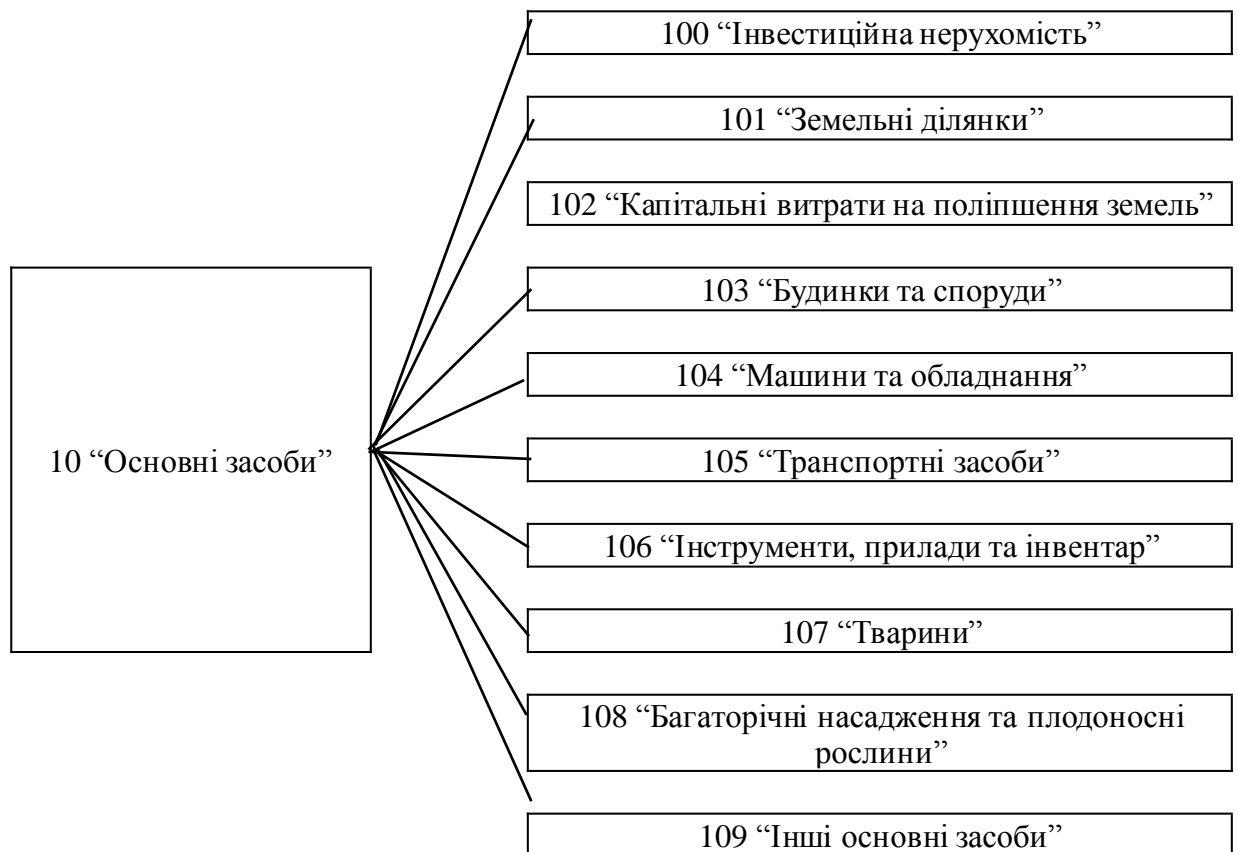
10 “Основні засоби”

100 “Інвестиційна нерухомість”

101 “Земельні ділянки”

102 “Капітальні витрати на поліпшення земель”

103 “Будинки та споруди”

104 “Машини та обладнання”

105 “Транспортні засоби”

106 “Інструменти, прилади та інвентар”

107 “Тварини”

108 “Багаторічні насадження та плодоносні рослини”

109 “Інші основні засоби”